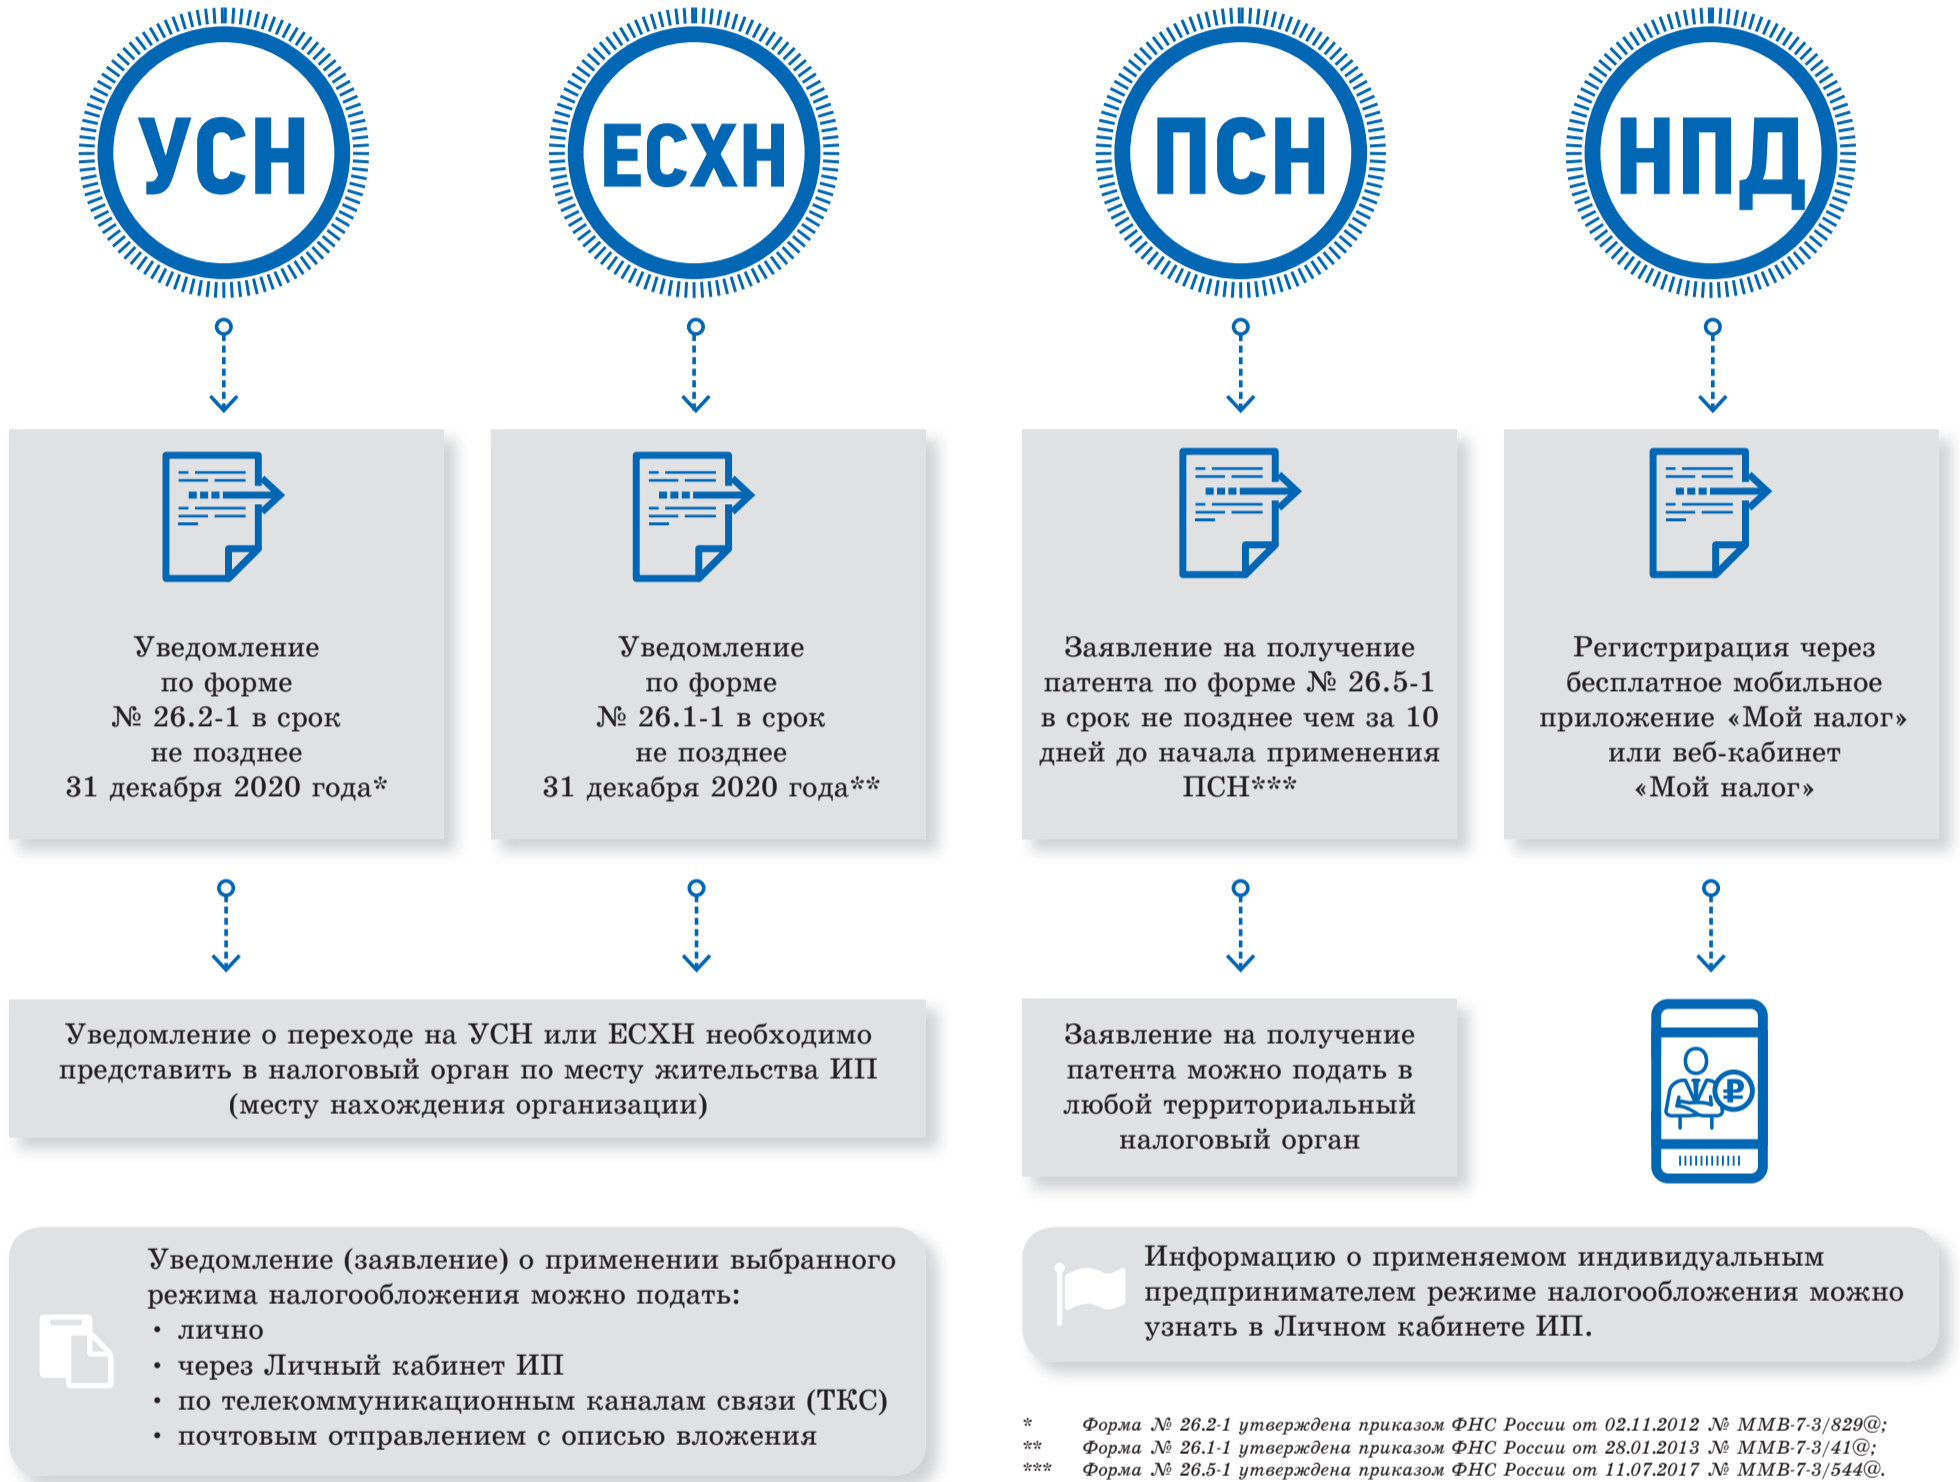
УСН

ЕСХН

ПСН

НПД

Уведомление по форме № 26.2-1 в срок не позднее 31 декабря 2020 года*

Уведомление по форме № 26.1-1 в срок не позднее 31 декабря 2020 года**

Заявление на получение патента по форме № 26.5-1 в срок не позднее чем за 10 дней до начала применения ПСН***

Регистрирация через бесплатное мобильное приложение «Мой налог» или веб-кабинет «Мой налог»

Уведомление о переходе на УСН или ЕСХН необходимо представить в налоговый орган по месту жительства ИП (месту нахождения организации)

Заявление на получение патента можно подать в любой территориальный налоговый орган

Уведомление (заявление) о применении выбранного режима налогообложения можно подать:
• лично
• через Личный кабинет ИП
• по телекоммуникационным каналам связи (ТКС)
• почтовым отправлением с описью вложения

Информацию о применяемом индивидуальным предпринимателем режиме налогообложения можно узнать в Личном кабинете ИП.

* Форма № 26.2-1 утверждена приказом ФНС России от 02.11.2012 № ММВ-7-3/829@;
** Форма № 26.1-1 утверждена приказом ФНС России от 28.01.2013 № ММВ-7-3/41@;
*** Форма № 26.5-1 утверждена приказом ФНС России от 11.07.2017 № ММВ-7-3/544@.